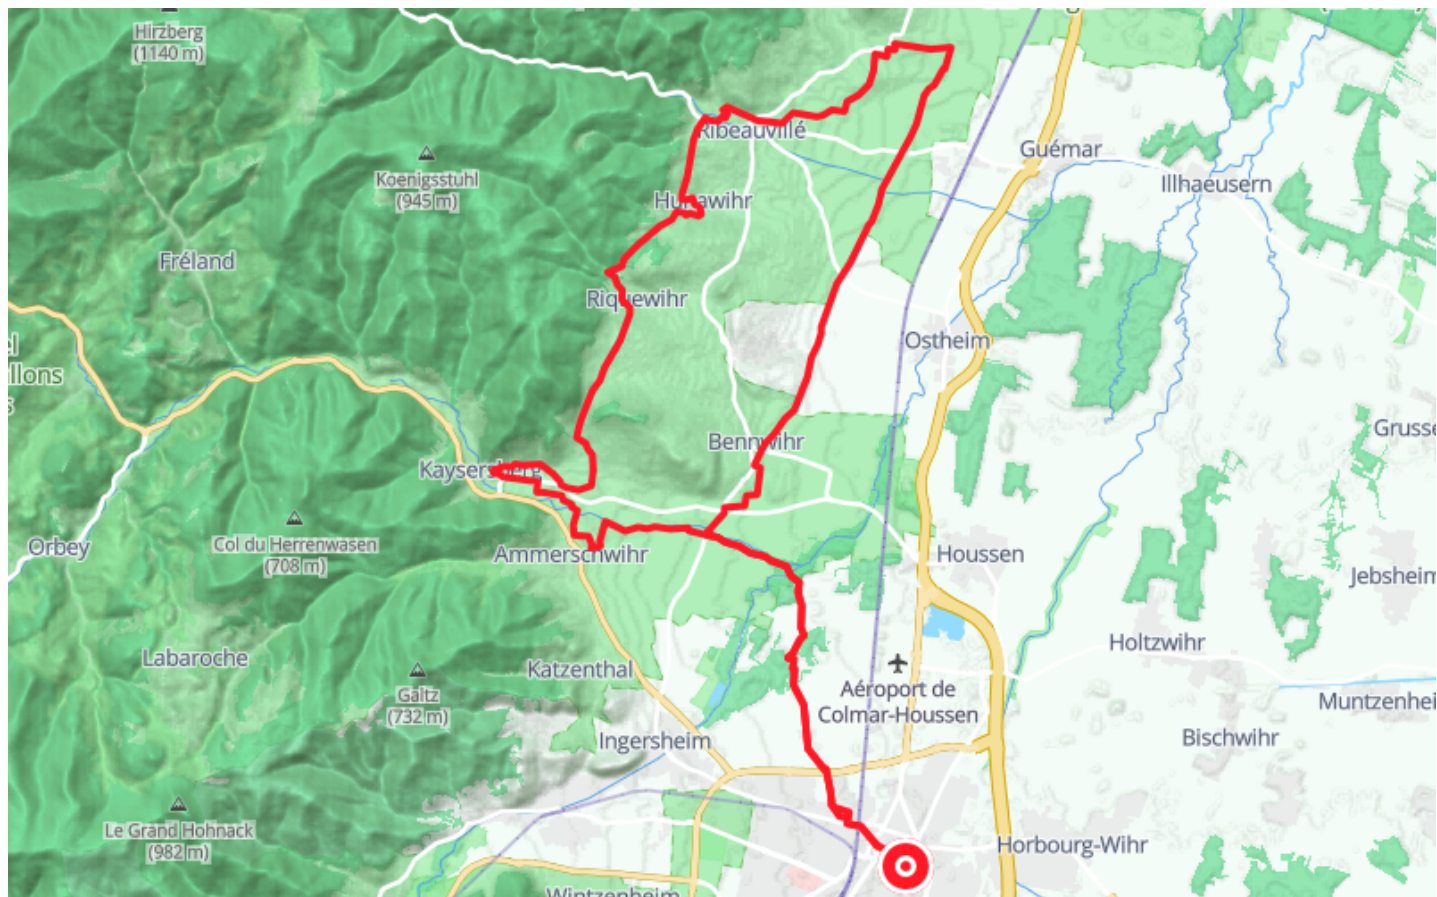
Hirzberg
(1140 m)

Ribeauvillé

Guémar

Illhaeusern

Koenigsstuhl
(945 m)

Hu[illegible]awihr

Fréland

Riq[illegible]ewihr

Ostheim

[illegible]l
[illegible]llons

Grusse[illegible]

Benn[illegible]ihr

Kaysers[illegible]

Col du Herrenwasen
(708 m)

Orbey

Ammerschwihr

Houssen

Jebsheim

Holtzwihr

Labaroche

Katzenthal

Galtz
(732 m)

Aéroport de
Colmar-Houssen

Muntzenhei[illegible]

Ingersheim

Bischwihr

Le Grand Hohnack
(982 m)

Horbourg-Wihr

Wintzenheim